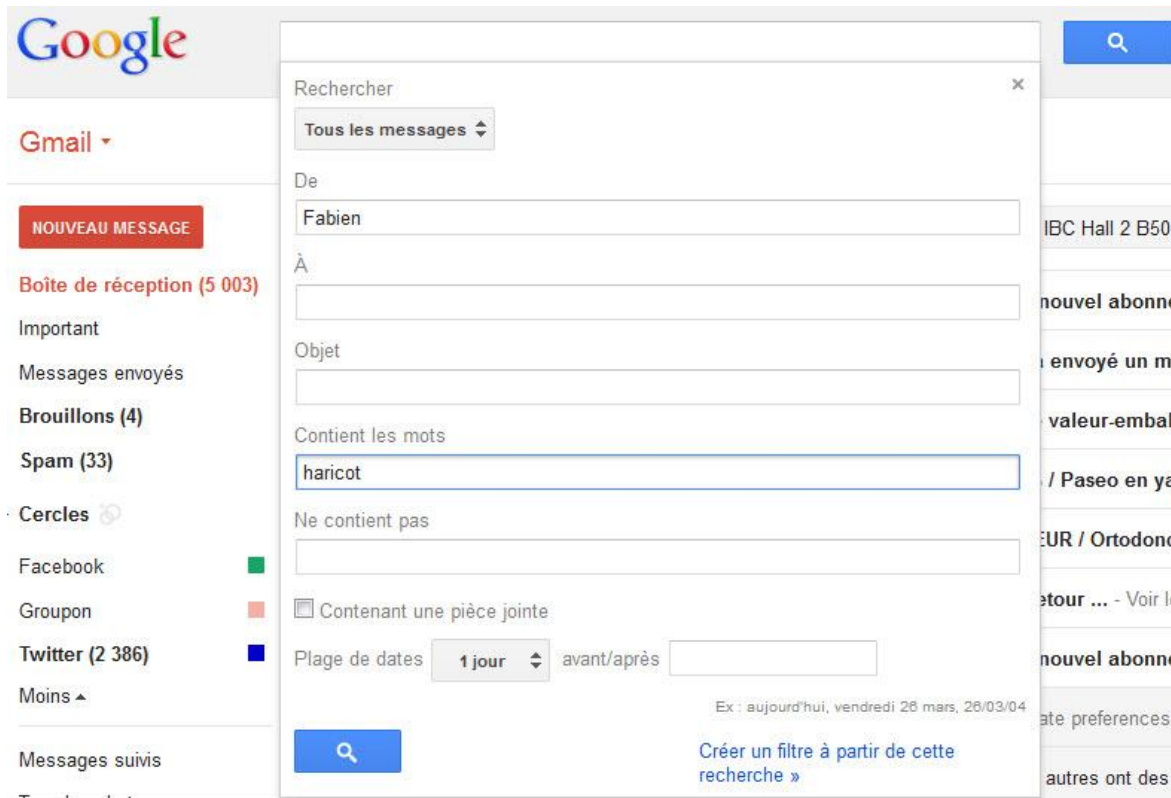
Google

Gmail ▾

NOUVEAU MESSAGE

Boîte de réception (5 003)
Important
Messages envoyés
Brouillons (4)
Spam (33)
Cercles
Facebook
Groupon
Twitter (2 386)
Moins ▴
Messages suivis

Rechercher
×
Tous les messages
De
Fabien
À
Objet
Contient les mots
haricot
Ne contient pas
Contenant une pièce jointe
Plage de dates 1 jour avant/après
Ex : aujourd'hui, vendredi 26 mars, 26/03/04
Créer un filtre à partir de cette recherche »

IBC Hall 2 B50
nouvel abonne
envoyé un m
valeur-embal
/ Paseo en ya
EUR / Ortodonc
etour ... - Voir l
nouvel abonne
ate preferences
autres ont des